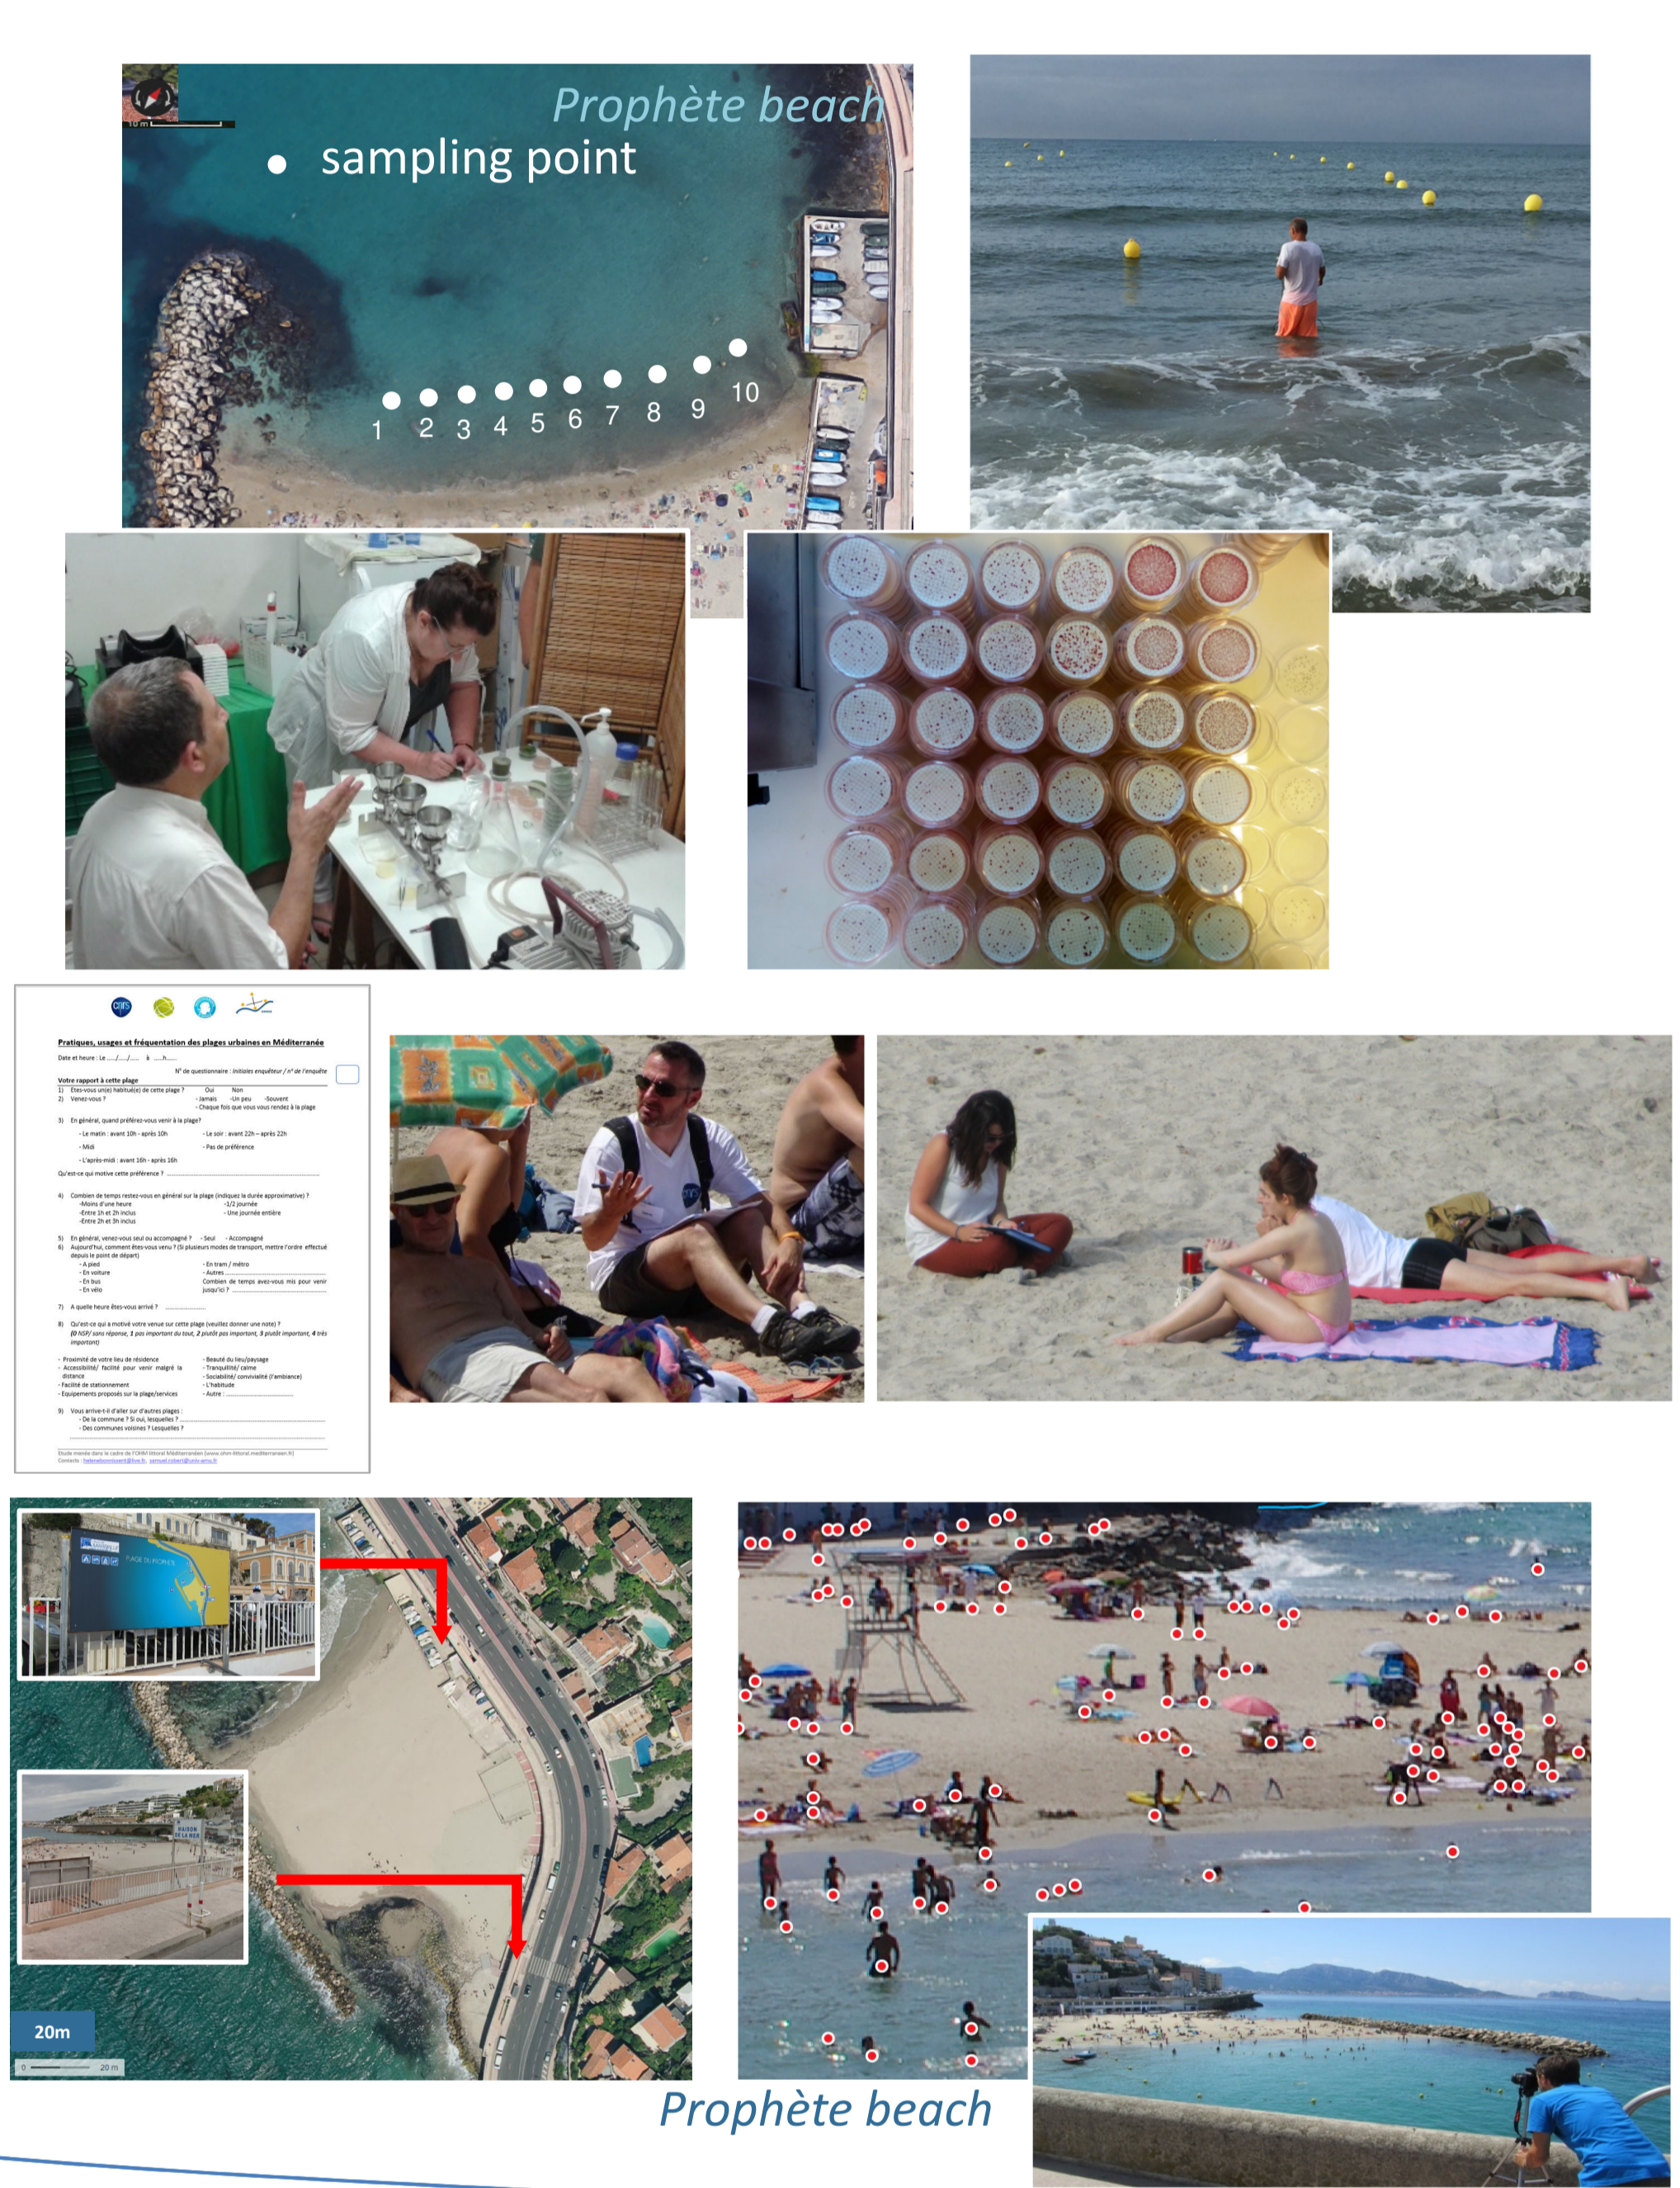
Prophète beach

• sampling point

1 2 3 4 5 6 7 8 9 10

10 m

Pratiques, usages et fréquentation des plages urbaines en Méditerranée

Date et heure : Le ...../...../..... à .....h.....

N° de questionnaire : initiales enquêteur / n° de l'enquête

Votre rapport à cette plage

1) Êtes-vous un(e) habitué(e) de cette plage ? Oui Non

2) Venez-vous ? -Jamais -Un peu -Souvent -Chaque fois que vous vous rendez à la plage

3) En général, quand préférez-vous venir à la plage?

- Le matin : avant 10h - après 10h - Le soir : avant 22h – après 22h

- Midi - Pas de préférence

- L'après-midi : avant 16h - après 16h

Qu'est-ce qui motive cette préférence ? ..................................

4) Combien de temps restez-vous en général sur la plage (indiquez la durée approximative) ?

-Moins d'une heure -1/2 journée

-Entre 1h et 2h inclus - Une journée entière

-Entre 2h et 3h inclus

5) En général, venez-vous seul ou accompagné ? - Seul - Accompagné

6) Aujourd'hui, comment êtes-vous venu ? (Si plusieurs modes de transport, mettre l'ordre effectué depuis le point de départ)

- A pied - En tram / métro

- En voiture - Autres ...........

- En bus Combien de temps avez-vous mis pour venir jusqu'ici ? ..........

- En vélo

7) A quelle heure êtes-vous arrivé ? ..........

8) Qu'est-ce qui a motivé votre venue sur cette plage (veuillez donner une note) ?

(Ø NSP/ sans réponse, 1 pas important du tout, 2 plutôt pas important, 3 plutôt important, 4 très important)

- Proximité de votre lieu de résidence - Beauté du lieu/paysage

- Accessibilité/ facilité pour venir malgré la distance - Tranquillité/ calme

- Facilité de stationnement - Sociabilité/ convivialité (l'ambiance)

- Equipements proposés sur la plage/services - L'habitude

- Autre : ..........

9) Vous arrive-t-il d'aller sur d'autres plages :

- De la commune ? Si oui, lesquelles ? ..........

- Des communes voisines ? Lesquelles ? ..........

Étude menée dans le cadre de l'OHM littoral Méditerranéen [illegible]

Contacts : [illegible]

PLAGE DU PROPHÈTE

20m

0 20 m

Prophète beach